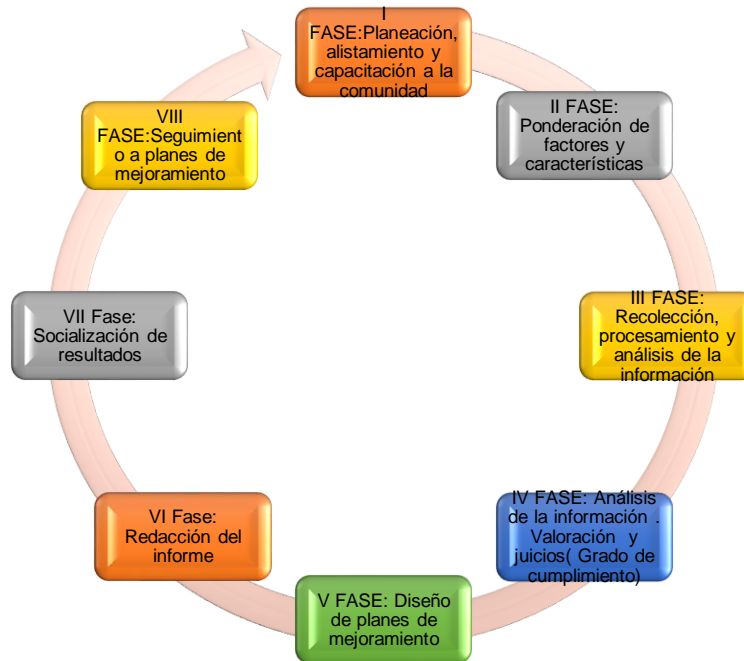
I FASE:Planeación, alistamiento y capacitación a la comunidad

II FASE: Ponderación de factores y características

III FASE: Recolección, procesamiento y análisis de la información

IV FASE: Análisis de la información . Valoración y juicios( Grado de cumplimiento)

V FASE: Diseño de planes de mejoramiento

VI Fase: Redacción del informe

VII Fase: Socialización de resultados

VIII FASE:Seguimiento a planes de mejoramiento